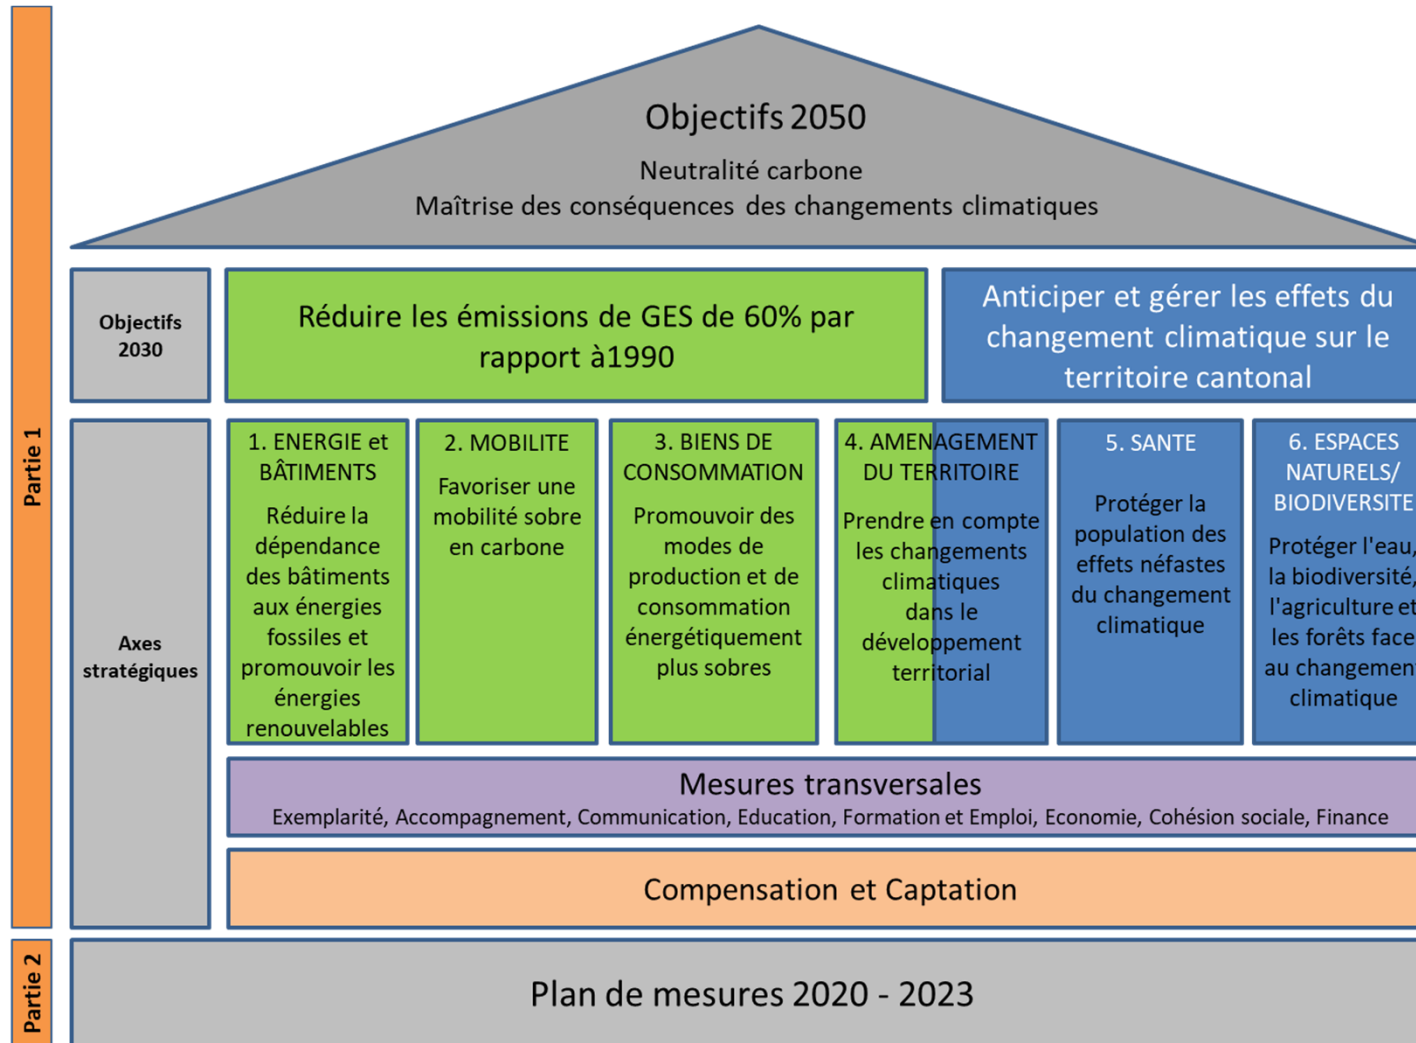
Partie 1

Objectifs 2050

Neutralité carbone
Maîtrise des conséquences des changements climatiques

Objectifs 2030

Réduire les émissions de GES de 60% par rapport à1990

Anticiper et gérer les effets du changement climatique sur le territoire cantonal

Axes stratégiques

1. ENERGIE et BÂTIMENTS
Réduire la dépendance des bâtiments aux énergies fossiles et promouvoir les énergies renouvelables

2. MOBILITE
Favoriser une mobilité sobre en carbone

3. BIENS DE CONSOMMATION
Promouvoir des modes de production et de consommation énergétiquement plus sobres

4. AMENAGEMENT DU TERRITOIRE
Prendre en compte les changements climatiques dans le développement territorial

5. SANTE
Protéger la population des effets néfastes du changement climatique

6. ESPACES NATURELS/ BIODIVERSITE
Protéger l'eau, la biodiversité, l'agriculture et les forêts face au changemen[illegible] climatique

Mesures transversales
Exemplarité, Accompagnement, Communication, Education, Formation et Emploi, Economie, Cohésion sociale, Finance

Compensation et Captation

Partie 2

Plan de mesures 2020 - 2023